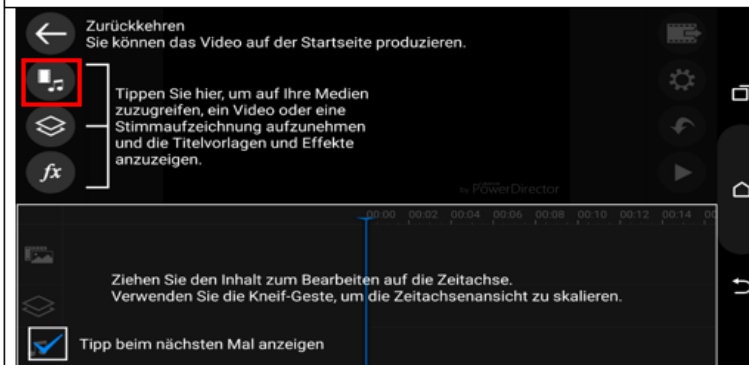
Zurückkehren
Sie können das Video auf der Startseite produzieren.

Tippen Sie hier, um auf Ihre Medien zuzugreifen, ein Video oder eine Stimmaufzeichnung aufzunehmen und die Titelvorlagen und Effekte anzuzeigen.

fx

PowerDirector

00:00 00:02 00:04 00:06 00:08 00:10 00:12 00:14

Ziehen Sie den Inhalt zum Bearbeiten auf die Zeitachse.
Verwenden Sie die Kneif-Geste, um die Zeitachsenansicht zu skalieren.

Tipp beim nächsten Mal anzeigen